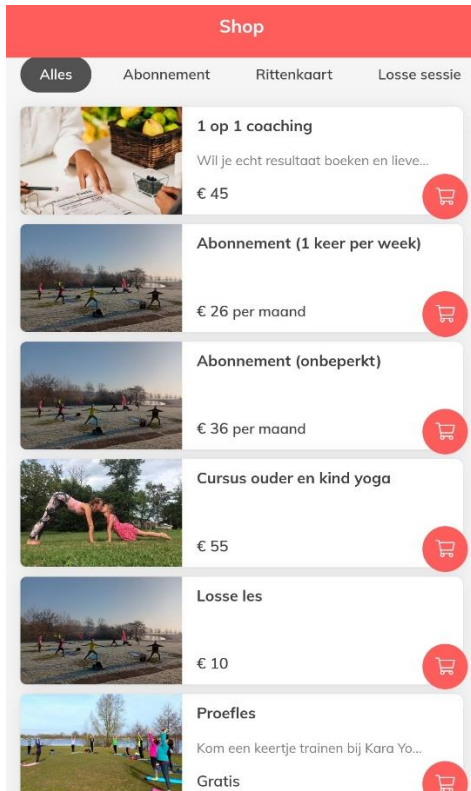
Shop

Alles Abonnement Rittenkaart Losse sessie

1 op 1 coaching

Wil je echt resultaat boeken en lieve...

€ 45

Abonnement (1 keer per week)

€ 26 per maand

Abonnement (onbeperkt)

€ 36 per maand

Cursus ouder en kind yoga

€ 55

Losse les

€ 10

Proefles

Kom een keertje trainen bij Kara Yo...

Gratis